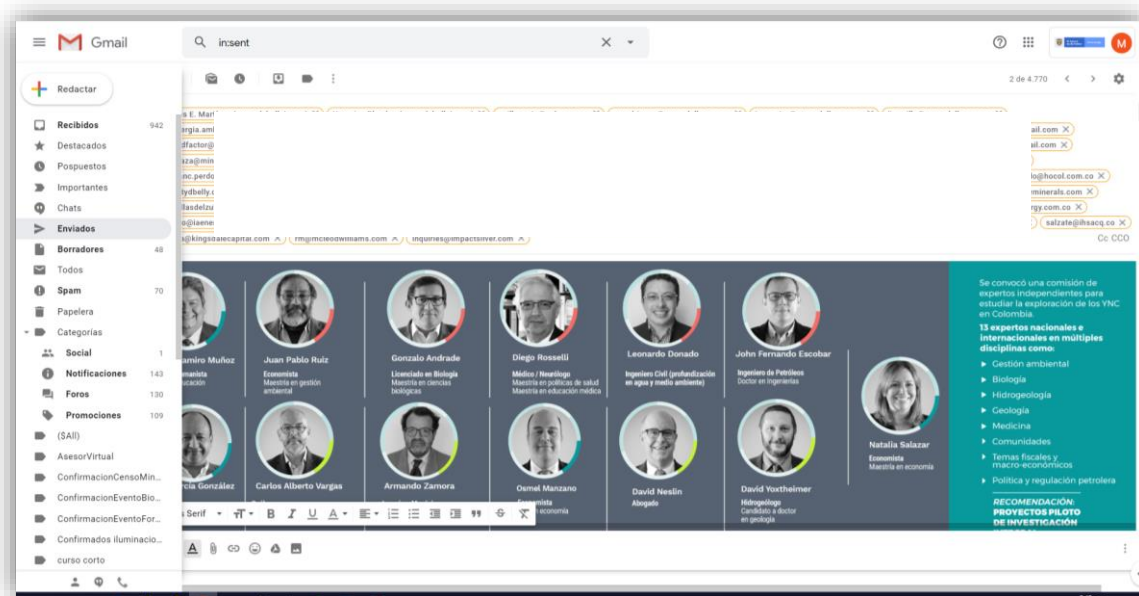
Gmail

in:sent

Redactar

Recibidos 942
Destacados
Pospuestos
Importantes
Chats
Enviados
Borradores 48
Todos
Spam 70
Papelera
Categorías
Social 1
Notificaciones 143
Foros 130
Promociones 109
($All)
AsesorVirtual
ConfirmacionCensoMin...
ConfirmacionEventoBio...
ConfirmacionEventoFor...
Confirmados iluminacio...
curso corto

2 de 4.770

ergia.aml
dfactor@
aza@min
nc.perdo
ydbelly.c
lasdelzu
@iaene
@kingsdalecapital.com ×
rm@mcleodwilliams.com ×
inquiries@impactsilver.com ×
ail.com ×
ail.com ×
lo@hocol.com.co ×
minerals.com ×
rgy.com.co ×
salzate@ihsacq.co ×
Cc CCO

amiro Muñoz
conomista
ducación

Juan Pablo Ruiz
Economista
Maestría en gestión ambiental

Gonzalo Andrade
Licenciado en Biología
Maestría en ciencias biológicas

Diego Rosselli
Médico / Neurólogo
Maestría en políticas de salud
Maestría en educación médica

Leonardo Donado
Ingeniero Civil (profundización en agua y medio ambiente)

John Fernando Escobar
Ingeniero de Petróleos
Doctor en Ingenierías

rcía González

Carlos Alberto Vargas

Armando Zamora

Osmel Manzano
Economista
en economía

David Neslin
Abogado

David Yoxtheimer
Hidrogeólogo
Candidato a doctor en geología

Natalia Salazar
Economista
Maestría en economía

Se convocó una comisión de expertos independientes para estudiar la exploración de los YNC en Colombia.

13 expertos nacionales e internacionales en múltiples disciplinas como:

Gestión ambiental
Biología
Hidrogeología
Geología
Medicina
Comunidades
Temas fiscales y macro-económicos
Política y regulación petrolera

RECOMENDACIÓN:
PROYECTOS PILOTO DE INVESTIGACIÓN

s Serif